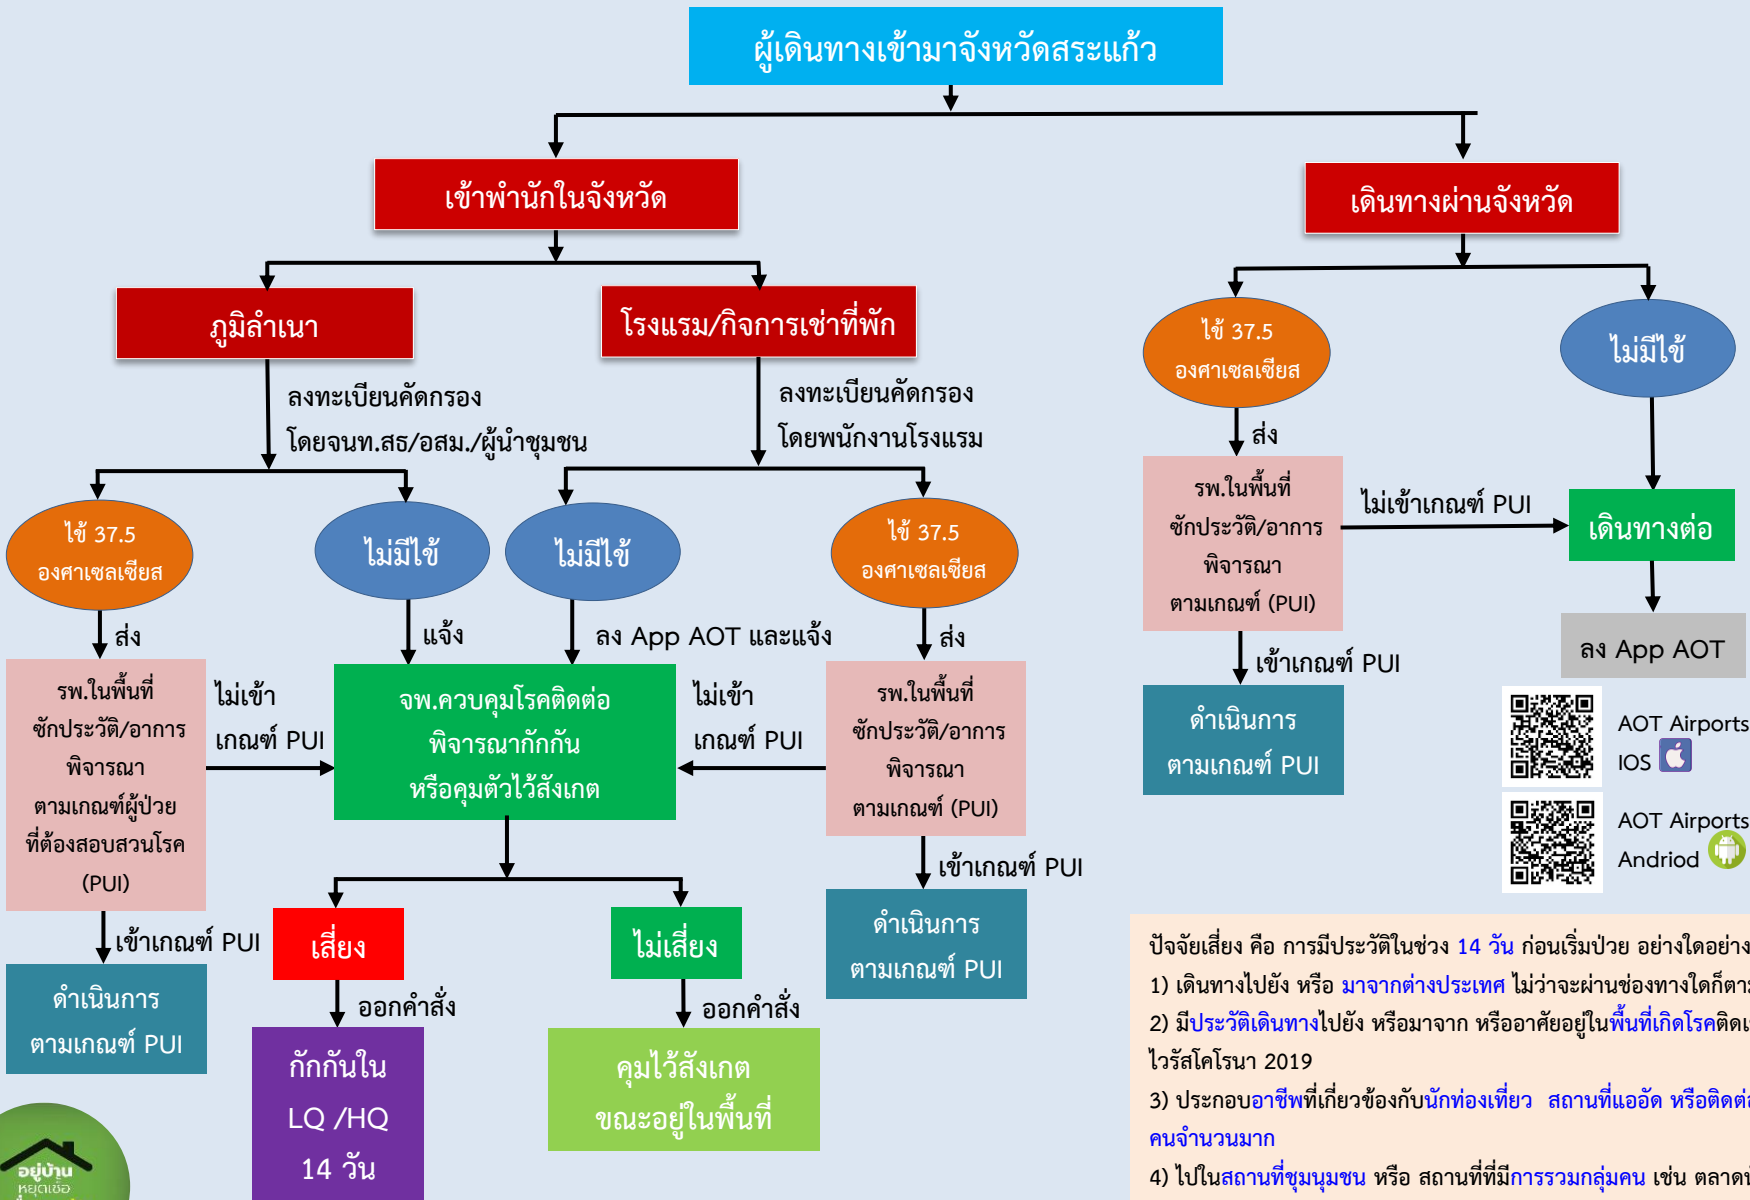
ผู้เดินทางเข้ามาจังหวัดสระแก้ว

เข้าพำนักในจังหวัด

เดินทางผ่านจังหวัด

ภูมิลำเนา

โรงแรม/กิจการเช่าที่พัก

ลงทะเบียนคัดกรอง โดยจนท.สธ/อสม./ผู้นำชุมชน

ลงทะเบียนคัดกรอง โดยพนักงานโรงแรม

ไข้ 37.5 องศาเซลเซียส

ไม่มีไข้

ไม่มีไข้

ไข้ 37.5 องศาเซลเซียส

ส่ง

แจ้ง

ลง App AOT และแจ้ง

ส่ง

รพ.ในพื้นที่ ซักประวัติ/อาการ พิจารณา ตามเกณฑ์ผู้ป่วย ที่ต้องสอบสวนโรค (PUI)

ไม่เข้า เกณฑ์ PUI

จพ.ควบคุมโรคติดต่อ พิจารณากักกัน หรือคุมตัวไว้สังเกต

ไม่เข้า เกณฑ์ PUI

รพ.ในพื้นที่ ซักประวัติ/อาการ พิจารณา ตามเกณฑ์ (PUI)

เข้าเกณฑ์ PUI

เข้าเกณฑ์ PUI

ดำเนินการ ตามเกณฑ์ PUI

เสี่ยง

ไม่เสี่ยง

ดำเนินการ ตามเกณฑ์ PUI

ออกคำสั่ง

ออกคำสั่ง

กักกันใน LQ /HQ 14 วัน

คุมไว้สังเกต ขณะอยู่ในพื้นที่

ไข้ 37.5 องศาเซลเซียส

ไม่มีไข้

ส่ง

รพ.ในพื้นที่ ซักประวัติ/อาการ พิจารณา ตามเกณฑ์ (PUI)

ไม่เข้าเกณฑ์ PUI

เดินทางต่อ

เข้าเกณฑ์ PUI

ลง App AOT

ดำเนินการ ตามเกณฑ์ PUI

AOT Airports IOS

AOT Airports Andriod

ปัจจัยเสี่ยง คือ การมีประวัติในช่วง 14 วัน ก่อนเริ่มป่วย อย่างใดอย่าง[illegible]
1) เดินทางไปยัง หรือ มาจากต่างประเทศ ไม่ว่าจะผ่านช่องทางใดก็ตา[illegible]
2) มีประวัติเดินทางไปยัง หรือมาจาก หรืออาศัยอยู่ในพื้นที่เกิดโรคติดเ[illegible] ไวรัสโคโรนา 2019
3) ประกอบอาชีพที่เกี่ยวข้องกับนักท่องเที่ยว สถานที่แออัด หรือติดต่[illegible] คนจำนวนมาก
4) ไปในสถานที่ชุมนุมชน หรือ สถานที่ที่มีการรวมกลุ่มคน เช่น ตลาด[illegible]

อยู่บ้าน หยุดเชื้อ